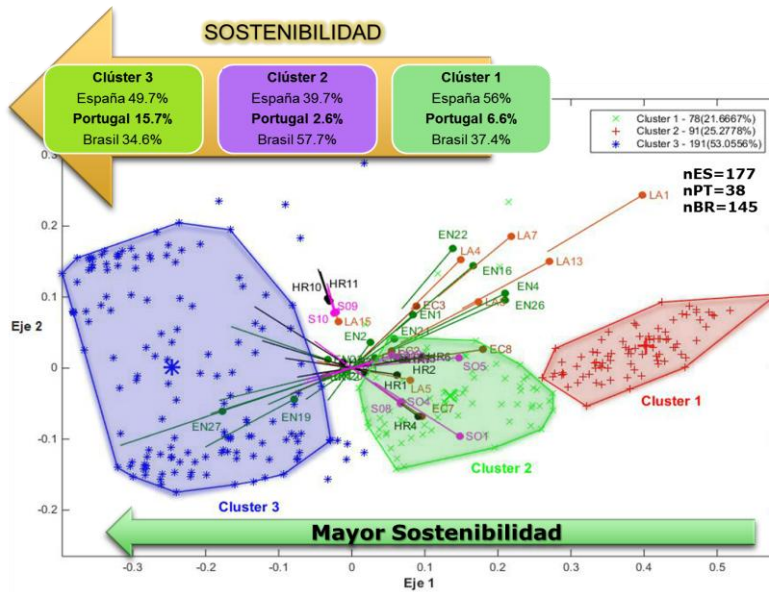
SOSTENIBILIDAD

Clúster 3
España 49.7%
**Portugal 15.7%**
Brasil 34.6%

Clúster 2
España 39.7%
**Portugal 2.6%**
Brasil 57.7%

Clúster 1
España 56%
**Portugal 6.6%**
Brasil 37.4%

Cluster 1 - 78(21.6667%)
Cluster 2 - 91(25.2778%)
Cluster 3 - 191(53.0556%)

nES=177
nPT=38
nBR=145

LA1
LA7
LA13
EN22
LA4
EN16
EN4
EN26
LA3
EC3
EN1
HR11
HR10
S09
S10
LA15
EN21
EN2
EC8
HR6
SO5
HR2
HR1
LA5
SO4
S08
EC7
HR4
SO1
EN19
EN27

Cluster 1
Cluster 2
Cluster 3

Eje 2
Eje 1

0.3
0.2
0.1
0
-0.1
-0.2

-0.3
-0.2
-0.1
0
0.1
0.2
0.3
0.4
0.5

Mayor Sostenibilidad